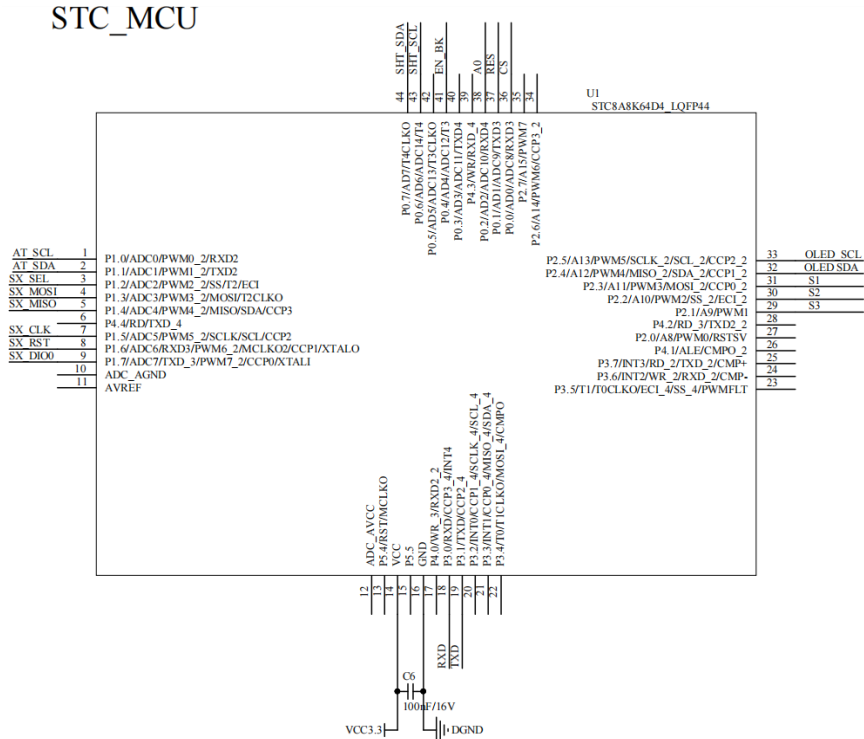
STC_MCU

SHT_SDA
SHT_SCL
EN_BK
A0
RES
CS

44 43 42 41 40 39 38 37 36 35 34

U1
STC8A8K64D4_LQFP44

P0.7/AD7/T4CLKO
P0.6/AD6/ADC14/T4
P0.5/AD5/ADC13/T3CLKO
P0.4/AD4/ADC12/T3
P0.3/AD3/ADC11/TXD4
P4.3/WR/RXD_4
P0.2/AD2/ADC10/RXD4
P0.1/AD1/ADC9/TXD3
P0.0/AD0/ADC8/RXD3
P2.7/A15/PWM7
P2.6/A14/PWM6/CCP3_2

AT_SCL 1 P1.0/ADC0/PWM0_2/RXD2
AT_SDA 2 P1.1/ADC1/PWM1_2/TXD2
SX_SEL 3 P1.2/ADC2/PWM2_2/SS/T2/ECI
SX_MOSI 4 P1.3/ADC3/PWM3_2/MOSI/T2CLKO
SX_MISO 5 P1.4/ADC4/PWM4_2/MISO/SDA/CCP3
6 P4.4/RD/TXD_4
SX_CLK 7 P1.5/ADC5/PWM5_2/SCLK/SCL/CCP2
SX_RST 8 P1.6/ADC6/RXD3/PWM6_2/MCLKO2/CCP1/XTALO
SX_DIO0 9 P1.7/ADC7/TXD_3/PWM7_2/CCP0/XTALI
10 ADC_AGND
11 AVREF

P2.5/A13/PWM5/SCLK_2/SCL_2/CCP2_2 33 OLED_SCL
P2.4/A12/PWM4/MISO_2/SDA_2/CCP1_2 32 OLED SDA
P2.3/A11/PWM3/MOSI_2/CCP0_2 31 S1
P2.2/A10/PWM2/SS_2/ECI_2 30 S2
P2.1/A9/PWM1 29 S3
P4.2/RD_3/TXD2_2 28
P2.0/A8/PWM0/RSTSV 27
P4.1/ALE/CMPO_2 26
P3.7/INT3/RD_2/TXD_2/CMP+ 25
P3.6/INT2/WR_2/RXD_2/CMP- 24
P3.5/T1/T0CLKO/ECI_4/SS_4/PWMFLT 23

ADC_AVCC
P5.4/RST/MCLKO
VCC
P5.5
GND
P4.0/WR_3/RXD2_2
P3.0/RXD/CCP3_4/INT4
P3.1/TXD/CCP2_4
P3.2/INT0/CCP1_4/SCLK_4/SCL_4
P3.3/INT1/CCP0_4/MISO_4/SDA_4
P3.4/T0/T1CLKO/MOSI_4/CMPO

12 13 14 15 16 17 18 19 20 21 22

RXD
TXD

C6
100nF/16V
VCC3.3
DGND